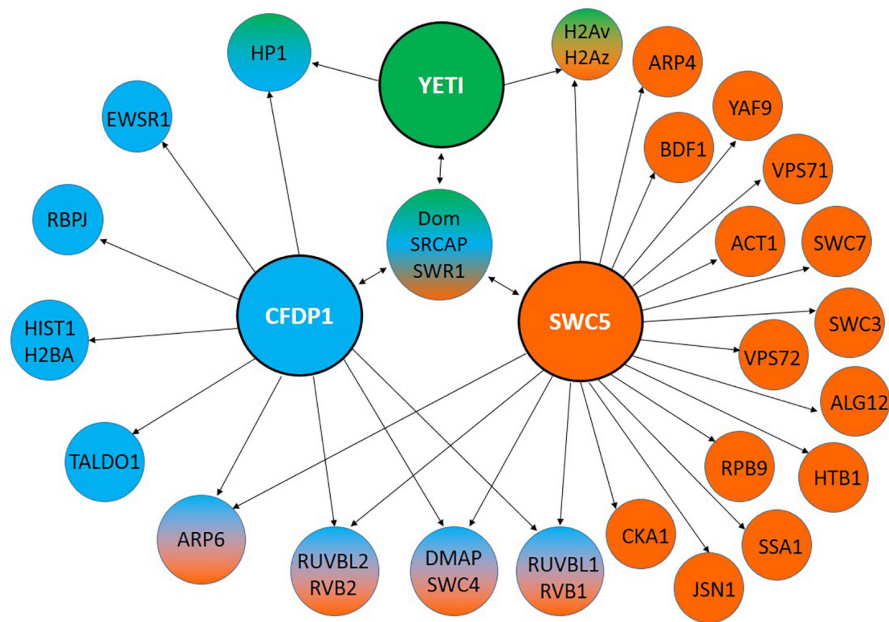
HP1

YETI

H2Av
H2Az

ARP4

YAF9

EWSR1

BDF1

VPS71

RBPJ

Dom
SRCAP
SWR1

ACT1

SWC7

HIST1
H2BA

CFDP1

SWC5

SWC3

VPS72

ALG12

TALDO1

RPB9

HTB1

ARP6

RUVBL2
RVB2

DMAP
SWC4

RUVBL1
RVB1

CKA1

SSA1

JSN1